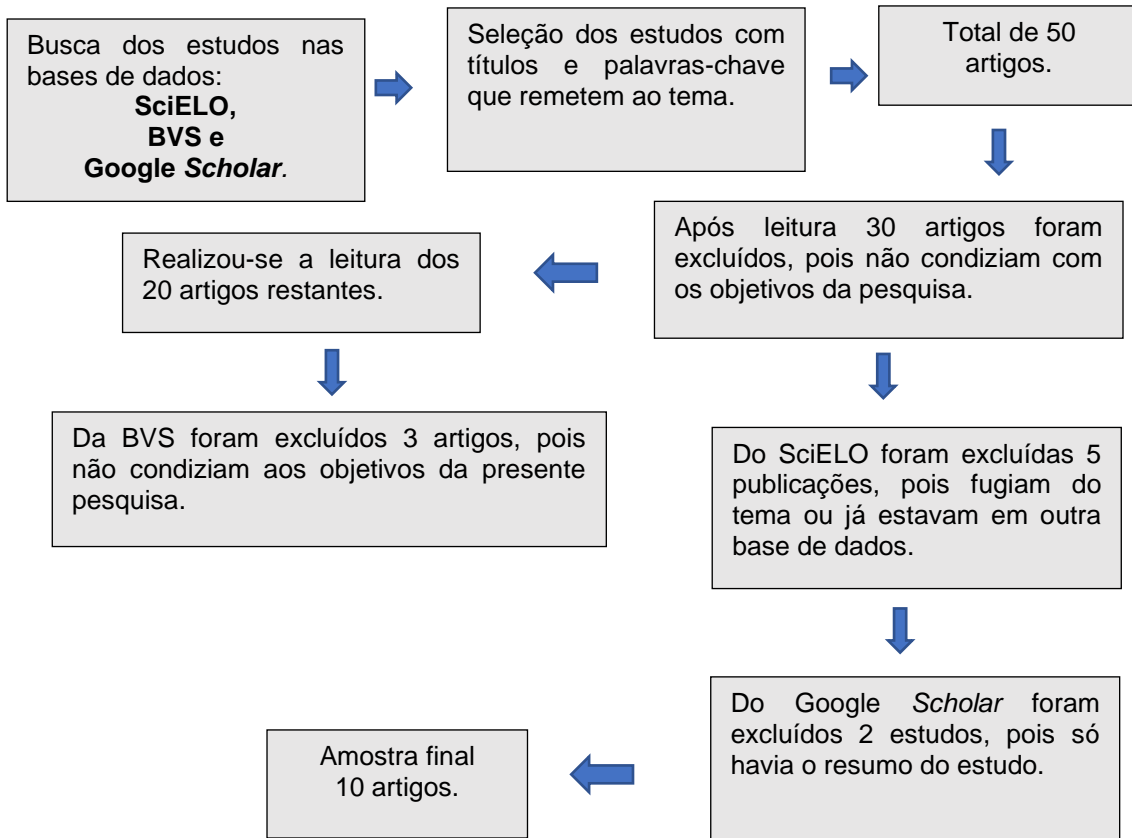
Busca dos estudos nas bases de dados:
SciELO,
BVS e
Google Scholar.

Seleção dos estudos com títulos e palavras-chave que remetem ao tema.

Total de 50 artigos.

Após leitura 30 artigos foram excluídos, pois não condiziam com os objetivos da pesquisa.

Realizou-se a leitura dos 20 artigos restantes.

Da BVS foram excluídos 3 artigos, pois não condiziam aos objetivos da presente pesquisa.

Do SciELO foram excluídas 5 publicações, pois fugiam do tema ou já estavam em outra base de dados.

Do Google Scholar foram excluídos 2 estudos, pois só havia o resumo do estudo.

Amostra final
10 artigos.